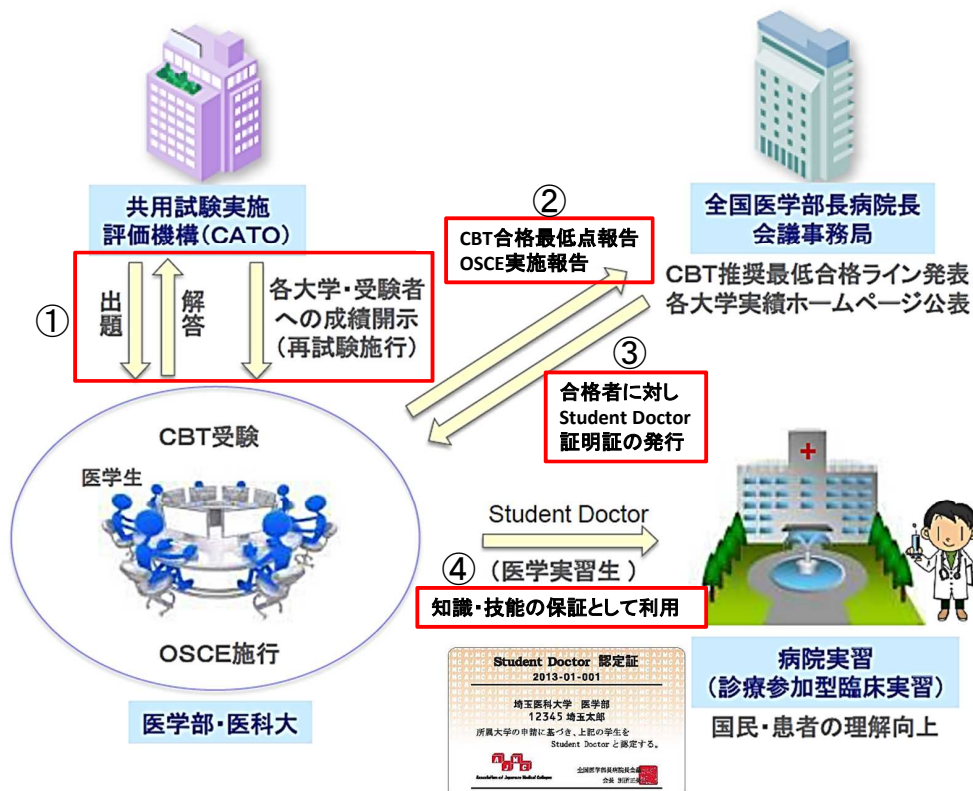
共用試験実施
評価機構（CATO）

①

出題

解答

各大学・受験者への成績開示（再試験施行）

②

CBT合格最低点報告
OSCE実施報告

全国医学部長病院長
会議事務局

CBT推奨最低合格ライン発表
各大学実績ホームページ公表

③

合格者に対し
Student Doctor
証明証の発行

CBT受験

医学生

OSCE施行

医学部・医科大

Student Doctor

④（医学実習生）

知識・技能の保証として利用

Student Doctor 認定証
2013-01-001
埼玉医科大学 医学部
12345 埼玉太郎
所属大学の申請に基づき、上記の学生を Student Doctor と認定する。

AJMC
Association of Japanese Medical Colleges

全国医学部長病院長会議
会長 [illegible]

病院実習
（診療参加型臨床実習）

国民・患者の理解向上